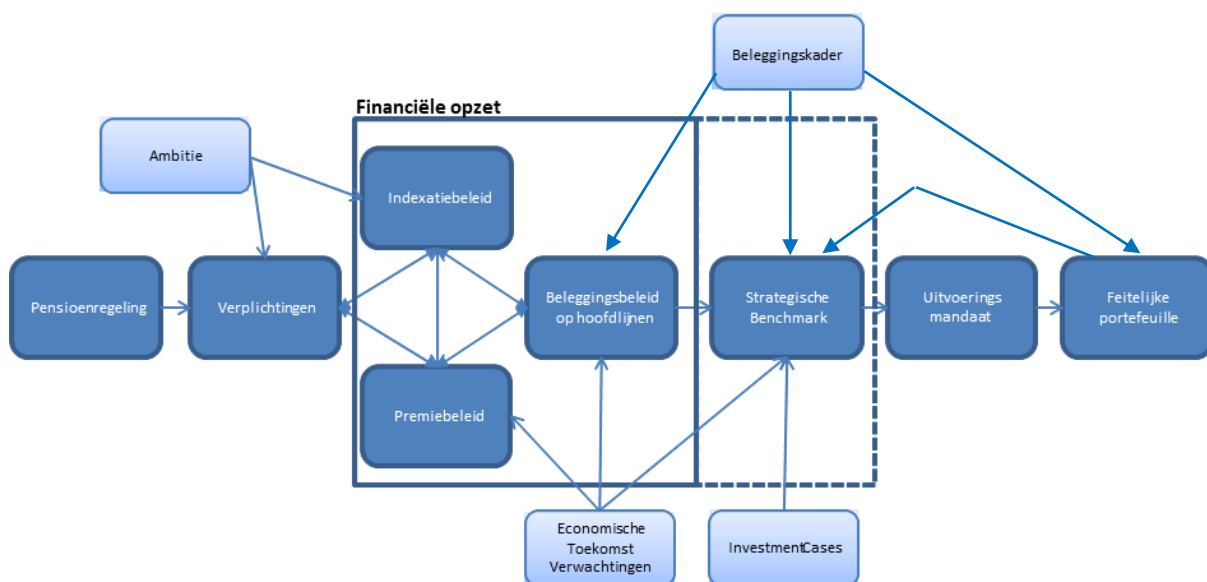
Beleggingskader

Financiële opzet

Ambitie

Indexatiebeleid

Pensioenregeling

Verplichtingen

Beleggingsbeleid op hoofdlijnen

Strategische Benchmark

Uitvoerings mandaat

Feitelijke portefeuille

Premiebeleid

Economische Toekomst Verwachtingen

InvestmentCases